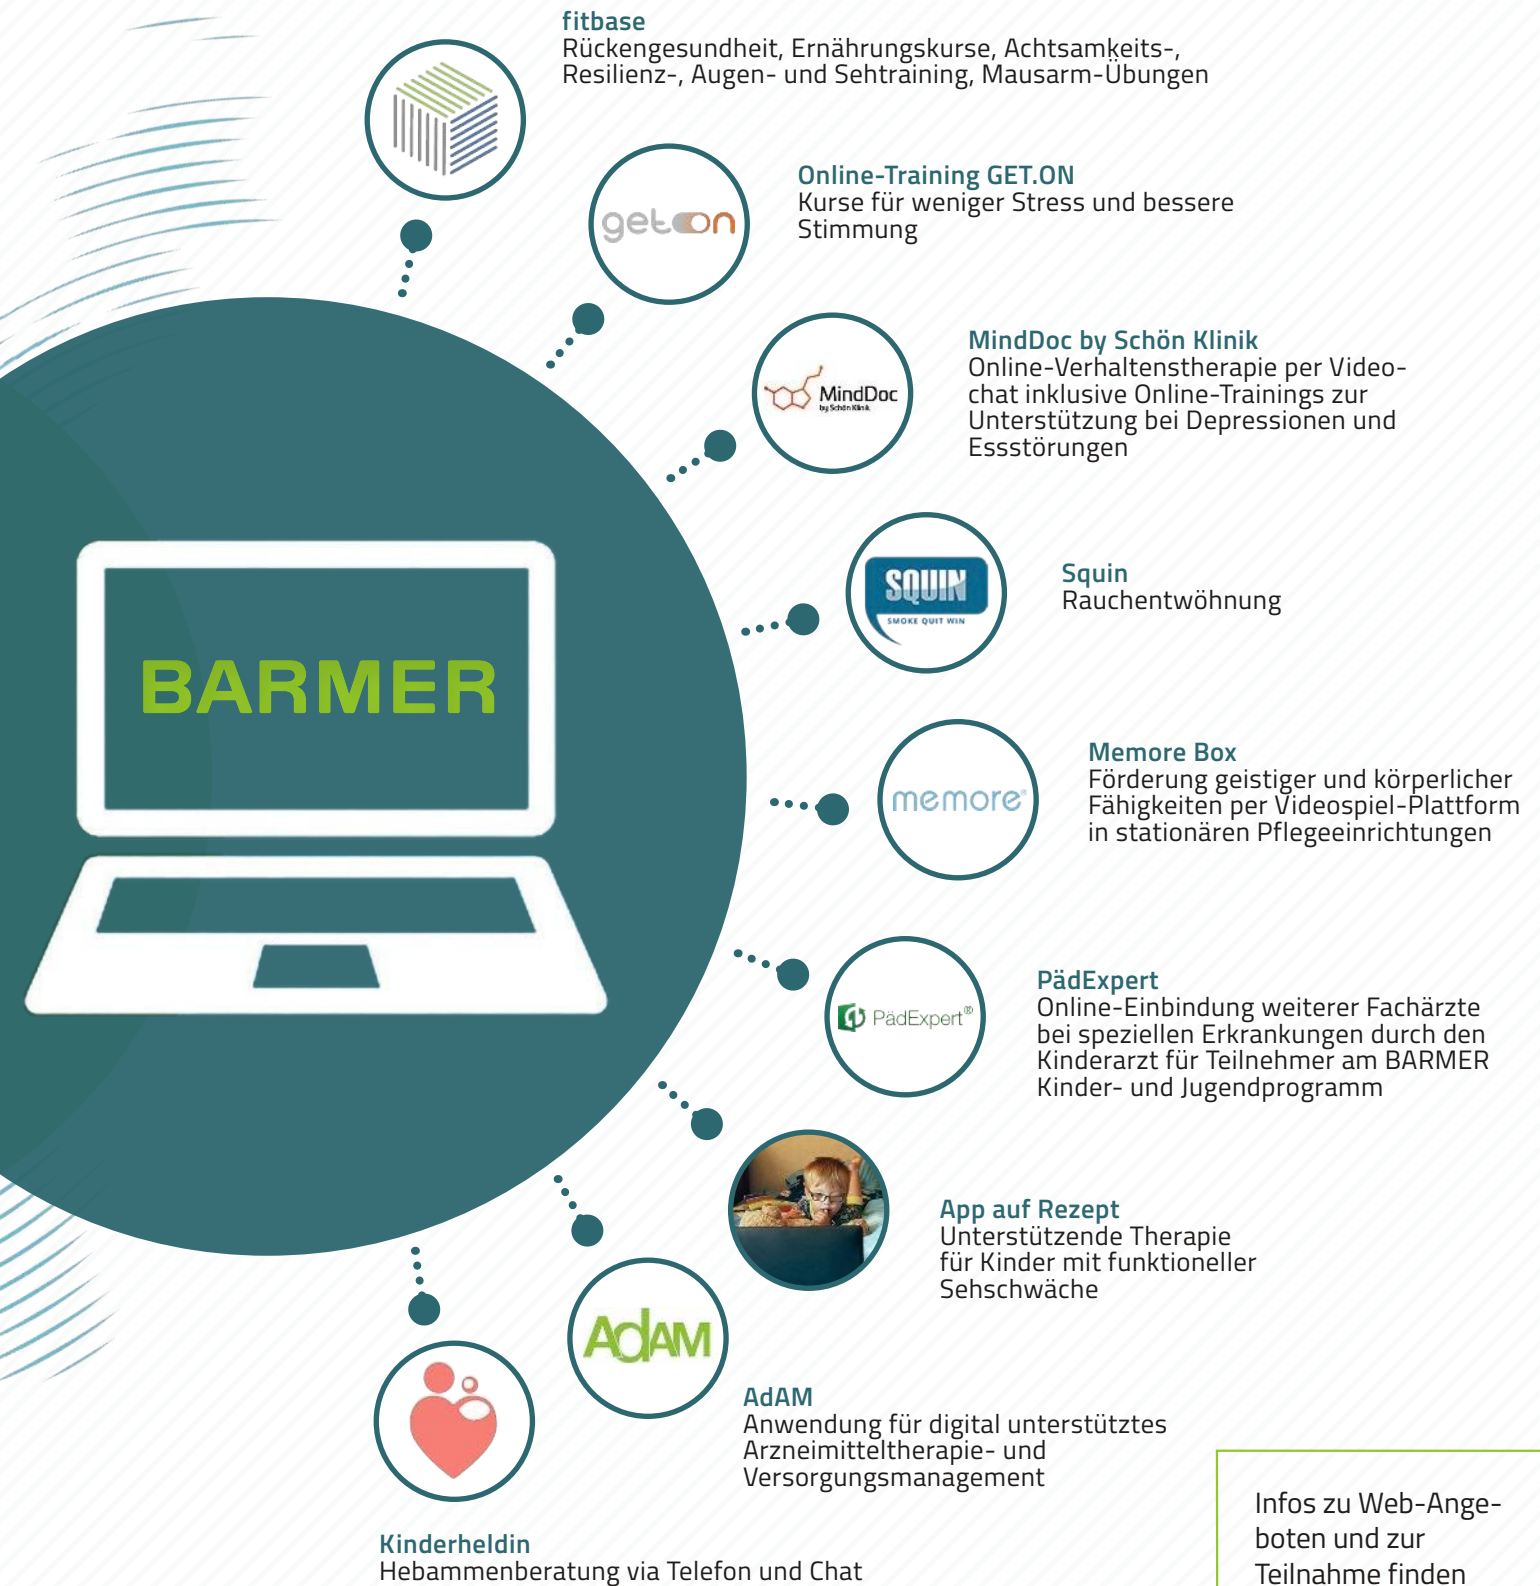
fitbase
Rückengesundheit, Ernährungskurse, Achtsamkeits-, Resilienz-, Augen- und Sehtraining, Mausarm-Übungen

geton

Online-Training GET.ON
Kurse für weniger Stress und bessere Stimmung

MindDoc by Schön Klinik

MindDoc by Schön Klinik
Online-Verhaltenstherapie per Videochat inklusive Online-Trainings zur Unterstützung bei Depressionen und Essstörungen

BARMER

SQUIN
SMOKE QUIT WIN

Squin
Rauchentwöhnung

memore

Memore Box
Förderung geistiger und körperlicher Fähigkeiten per Videospiel-Plattform in stationären Pflegeeinrichtungen

PädExpert®

PädExpert
Online-Einbindung weiterer Fachärzte bei speziellen Erkrankungen durch den Kinderarzt für Teilnehmer am BARMER Kinder- und Jugendprogramm

App auf Rezept
Unterstützende Therapie für Kinder mit funktioneller Sehschwäche

AdAM

AdAM
Anwendung für digital unterstütztes Arzneimitteltherapie- und Versorgungsmanagement

Kinderheldin
Hebammenberatung via Telefon und Chat

Infos zu Web-Angeboten und zur Teilnahme finden